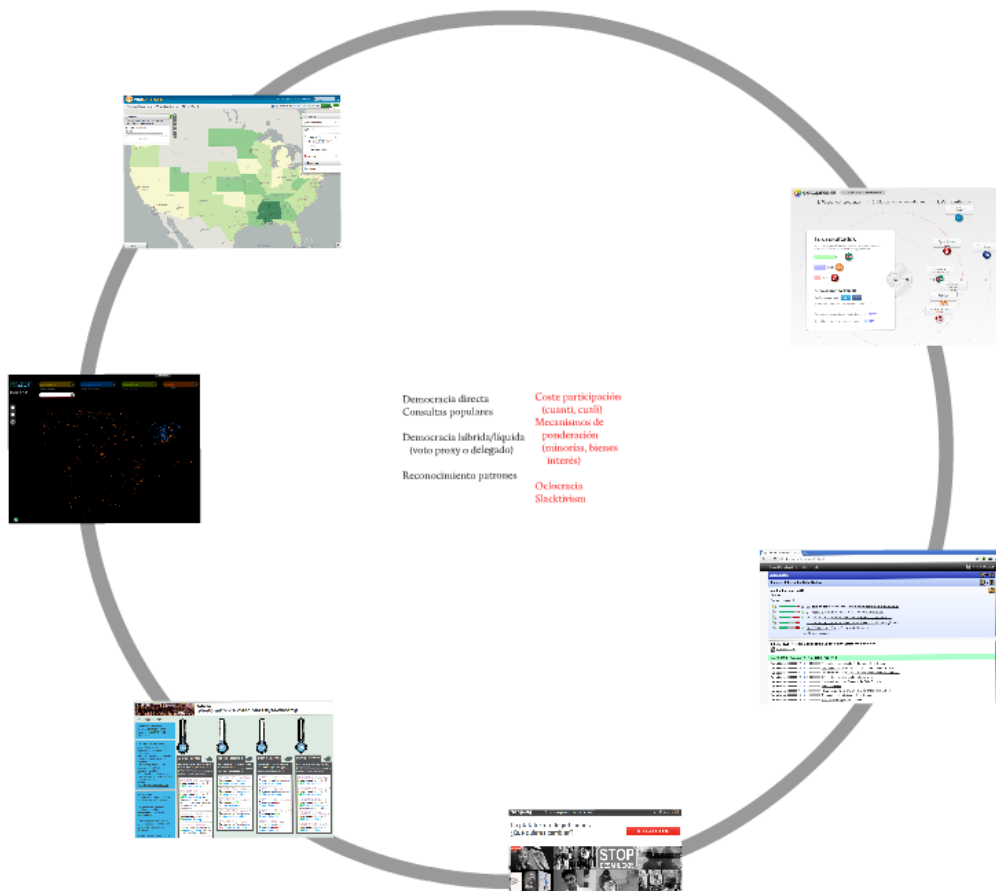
Democracia directa
Consultas populares

Democracia híbrida/líquida
(voto proxy o delegado)

Reconocimiento patrones

Coste participación
(cuanti, cuali)
Mecanismos de
ponderación
(minorías, bienes
interés)

Oclocracia
Slacktivism

STOP

¿Qué quieres cambiar?